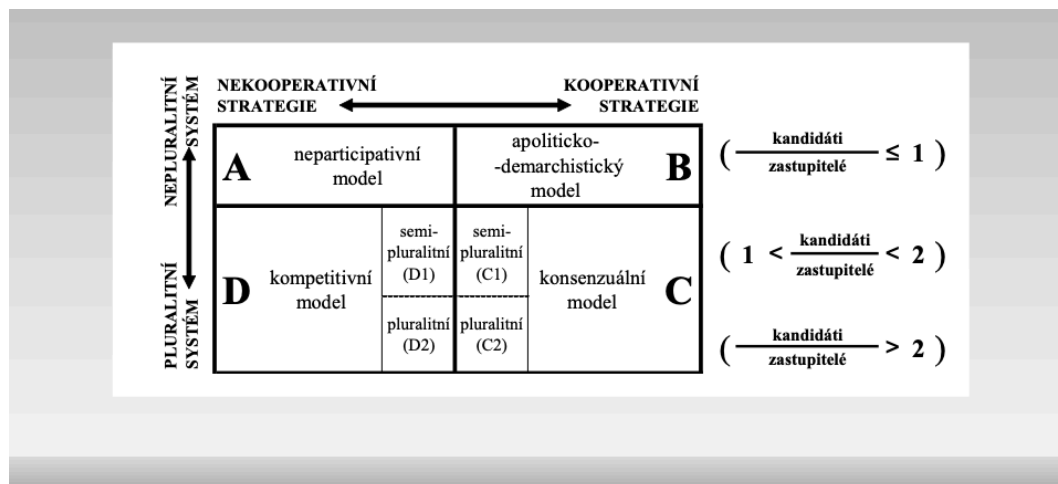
NEPLURALITNÍ SYSTÉM

PLURALITNÍ SYSTÉM

NEKOOPERATIVNÍ STRATEGIE

KOOPERATIVNÍ STRATEGIE

A neparticipativní model

apoliticko-demarchistický model B

$\left( \frac{\text{kandidáti}}{\text{zastupitelé}} \leq 1 \right)$

D kompetitivní model

semi-pluralitní (D1)

pluralitní (D2)

semi-pluralitní (C1)

pluralitní (C2)

konsenzuální model C

$\left( 1 < \frac{\text{kandidáti}}{\text{zastupitelé}} < 2 \right)$

$\left( \frac{\text{kandidáti}}{\text{zastupitelé}} > 2 \right)$